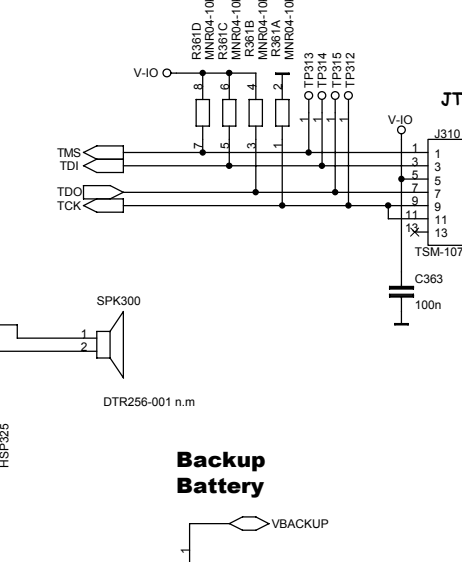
R361D
MNR04-10
R361C
MNR04-10
R361B
MNR04-10
R361A
MNR04-10

V-IO
8 6 4 2
7 5 3 1
TP313
TP314
TP315
TP312
1 1 1 1

JT
V-IO
J310
1
3
5
7
9
11
13
1
3
5
7
9
11
13
TSM-107

TMS
TDI
TDO
TCK

C363
100n

SPK300
1
2
DTR256-001 n.m

HSP325

Backup
Battery

VBACKUP
1